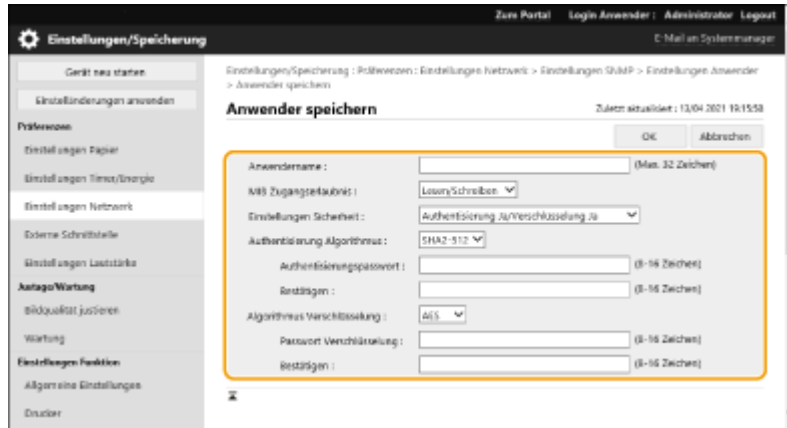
Zum Portal Login Anwender : Administrator Logout

Einstellungen/Speicherung

E-Mail an Systemmanager

Gerät neu starten

Einstellanderungen anwenden

Präferenzen

Einstellungen Papier

Einstellungen Timer/Energie

Einstellungen Netzwerk

Externe Schnittstelle

Einstellungen Lautstärke

Justage/Wartung

Bildqualität justieren

Wartung

Einstellungen Funktion

Allgemeine Einstellungen

Drucker

Einstellungen/Speicherung : Präferenzen : Einstellungen Netzwerk > Einstellungen SNMP > Einstellungen Anwender > Anwender speichern

Anwender speichern

Zuletzt aktualisiert : 13/04 2021 19:15:58

OK

Abbrechen

Anwendername : (Max. 32 Zeichen)

MIB Zugangserlaubnis : Lesen/Schreiben

Einstellungen Sicherheit : Authentisierung Ja/Verschlüsselung Ja

Authentisierung Algorithmus : SHA2-512

Authentisierungspasswort : (8-16 Zeichen)

Bestätigen : (8-16 Zeichen)

Algorithmus Verschlüsselung : AES

Passwort Verschlüsselung : (8-16 Zeichen)

Bestätigen : (8-16 Zeichen)